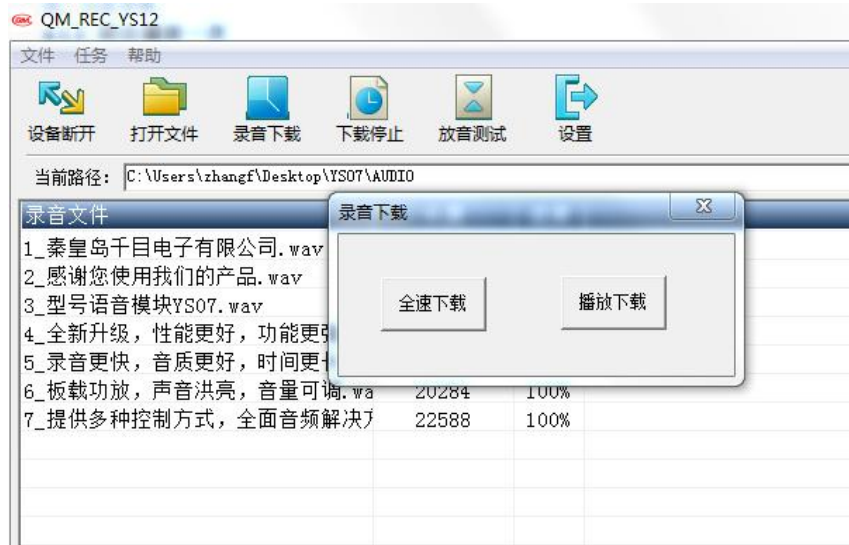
QM_REC_YS12

文件 任务 帮助

设备断开 打开文件 录音下载 下载停止 放音测试 设置

当前路径: C:\Users\zhangf\Desktop\YS07\AUDIO

录音文件

1_秦皇岛千目电子有限公司.wav
2_感谢您使用我们的产品.wav
3_型号语音模块YS07.wav
4_全新升级，性能更好，功能更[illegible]
5_录音更快，音质更好，时间更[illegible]
6_板载功放，声音洪亮，音量可调.wa 20284 100%
7_提供多种控制方式，全面音频解决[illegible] 22588 100%

录音下载

全速下载 播放下载